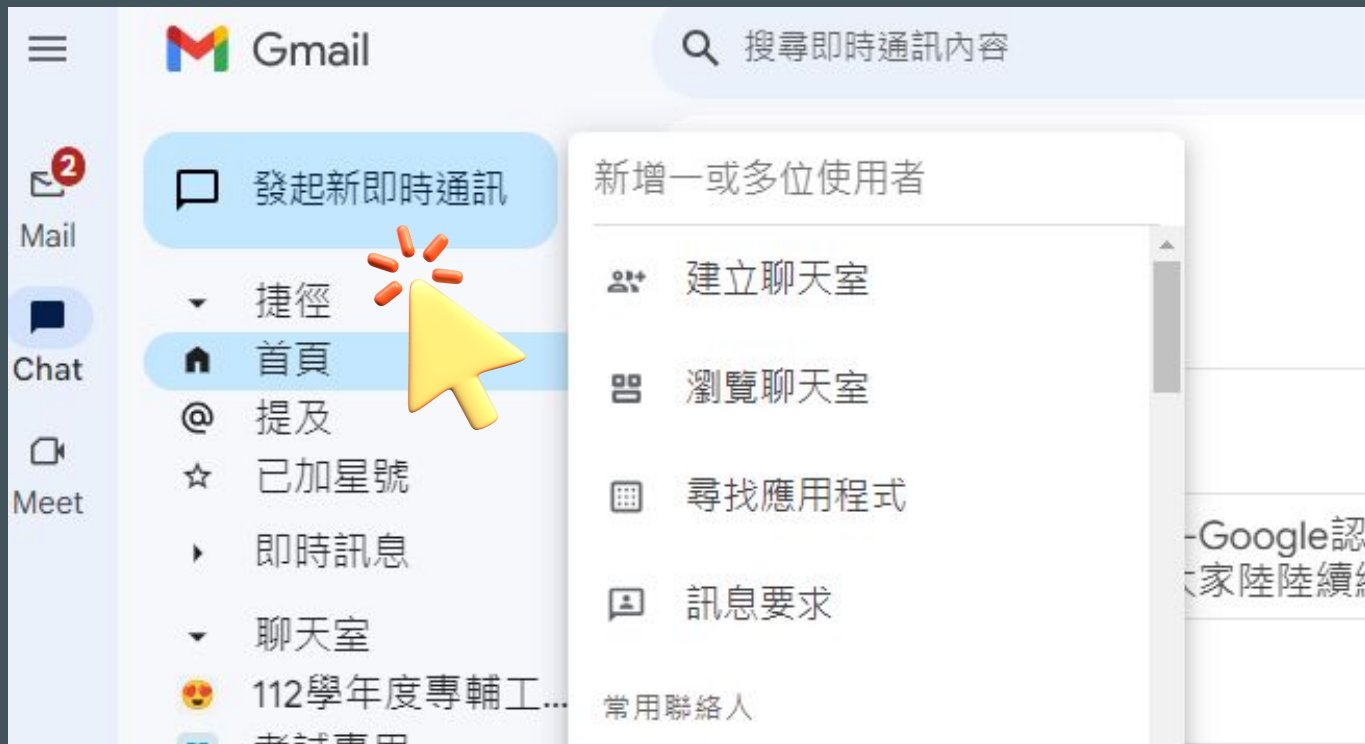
Gmail
搜尋即時通訊內容

2
Mail
Chat
Meet

發起新即時通訊
捷徑
首頁
提及
已加星號
即時訊息
聊天室
112學年度專輔工...
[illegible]

新增一或多位使用者
建立聊天室
瀏覽聊天室
尋找應用程式
訊息要求
常用聯絡人

-Google認
大家陸陸續